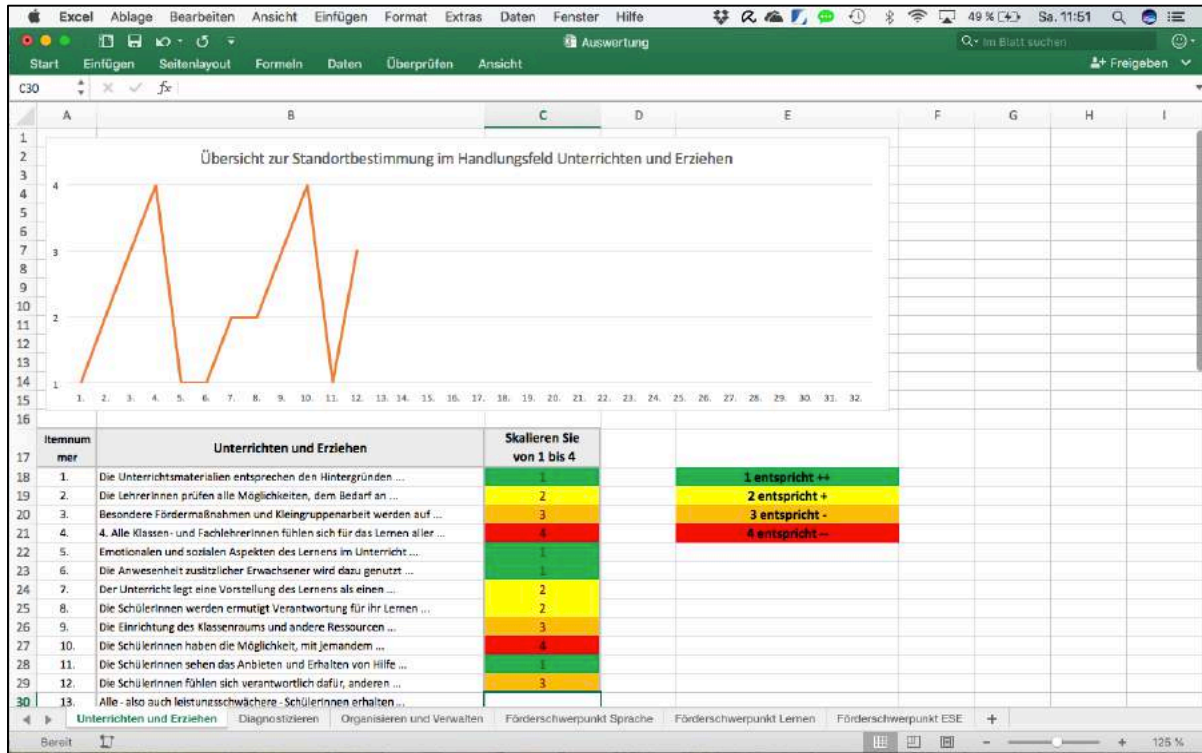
Excel Ablage Bearbeiten Ansicht Einfügen Format Extras Daten Fenster Hilfe

49 % Sa. 11:51

Auswertung

Im Blatt suchen

Start Einfügen Seitenlayout Formeln Daten Überprüfen Ansicht

Freigeben

C30

$f_x$

A B C D E F G H I

Übersicht zur Standortbestimmung im Handlungsfeld Unterrichten und Erziehen

4
3
2
1

1. 2. 3. 4. 5. 6. 7. 8. 9. 10. 11. 12. 13. 14. 15. 16. 17. 18. 19. 20. 21. 22. 23. 24. 25. 26. 27. 28. 29. 30. 31. 32.

| Itemnummer | Unterrichten und Erziehen | Skalieren Sie von 1 bis 4 |
|---|---|---|
| 1. | Die Unterrichtsmaterialien entsprechen den Hintergründen ... | 1 |
| 2. | Die Lehrerinnen prüfen alle Möglichkeiten, dem Bedarf an ... | 2 |
| 3. | Besondere Fördermaßnahmen und Kleingruppenarbeit werden auf ... | 3 |
| 4. | 4. Alle Klassen- und Fachlehrerinnen fühlen sich für das Lernen aller ... | 4 |
| 5. | Emotionalen und sozialen Aspekten des Lernens im Unterricht ... | 1 |
| 6. | Die Anwesenheit zusätzlicher Erwachsener wird dazu genutzt ... | 1 |
| 7. | Der Unterricht legt eine Vorstellung des Lernens als einen ... | 2 |
| 8. | Die Schülerinnen werden ermutigt Verantwortung für ihr Lernen ... | 2 |
| 9. | Die Einrichtung des Klassenraums und andere Ressourcen ... | 3 |
| 10. | Die Schülerinnen haben die Möglichkeit, mit jemandem ... | 4 |
| 11. | Die Schülerinnen sehen das Anbieten und Erhalten von Hilfe ... | 1 |
| 12. | Die Schülerinnen fühlen sich verantwortlich dafür, anderen ... | 3 |
| 13. | Alle - also auch leistungsschwächere - Schülerinnen erhalten ... | |

1 entspricht ++
2 entspricht +
3 entspricht -
4 entspricht --

Unterrichten und Erziehen | Diagnostizieren | Organisieren und Verwalten | Förderschwerpunkt Sprache | Förderschwerpunkt Lernen | Förderschwerpunkt ESE | +

Bereit 125 %